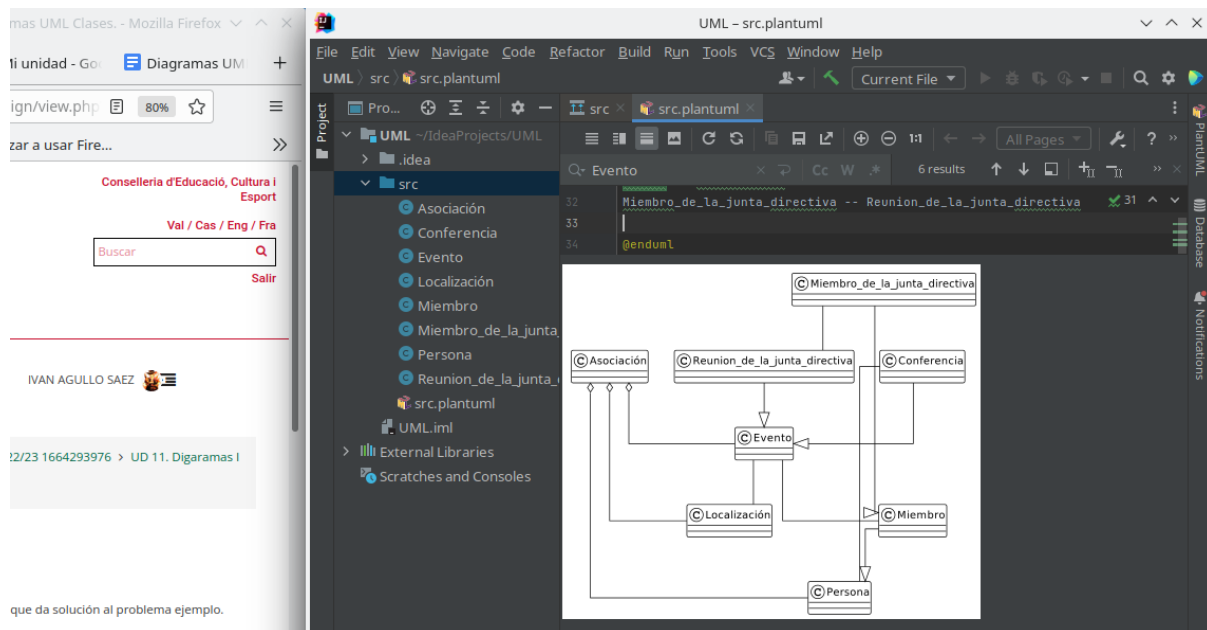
amas UML Clases. - Mozilla Firefox
Mi unidad - Go
Diagramas UM
+
ign/view.php
80%
zar a usar Fire...
Conselleria d'Educació, Cultura i Esport
Val / Cas / Eng / Fra
Buscar
Salir
IVAN AGULLO SAEZ
22/23 1664293976 > UD 11. Digaramas I
que da solución al problema ejemplo.

UML – src.plantuml
File Edit View Navigate Code Refactor Build Run Tools VCS Window Help
UML > src > src.plantuml
Current File
Project
Pro...
UML ~/IdeaProjects/UML
.idea
src
Asociación
Conferencia
Evento
Localización
Miembro
Miembro_de_la_junta_
Persona
Reunion_de_la_junta_
src.plantuml
UML.iml
External Libraries
Scratches and Consoles
src
src.plantuml
1:1
All Pages
Evento
6 results
32 Miembro_de_la_junta_directiva -- Reunion_de_la_junta_directiva
31
33
34 @enduml
PlantUML
Database
Notifications
Miembro_de_la_junta_directiva
Asociación
Reunion_de_la_junta_directiva
Conferencia
Evento
Localización
Miembro
Persona